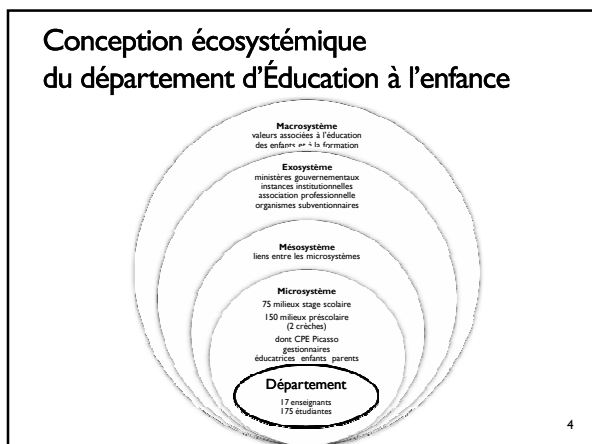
Conception écosystémique du département d'Éducation à l'enfance

Macrosystème
valeurs associées à l'éducation des enfants et à la formation

Exosystème
ministères gouvernementaux
instances institutionnelles
association professionnelle
organismes subventionnaires

Mésosystème
liens entre les microsystèmes

Microsystème
75 milieux stage scolaire
150 milieux préscolaire (2 crèches)
dont CPE Picasso
gestionnaires
éducatrices enfants parents

Département
17 enseignants
175 étudiants

4